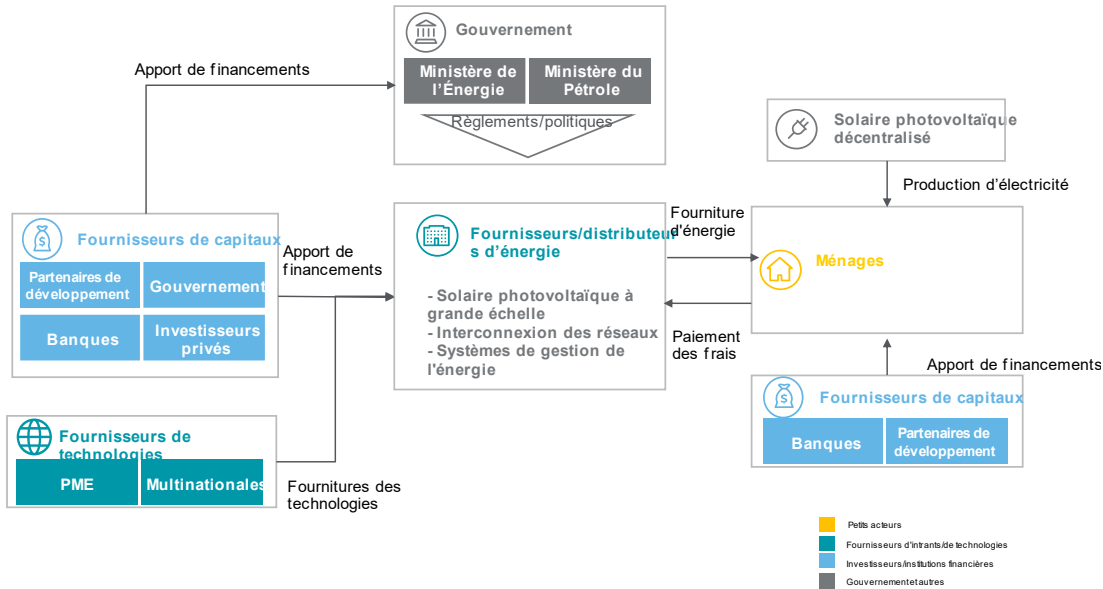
Gouvernement

Ministère de l'Énergie

Ministère du Pétrole

Règlements/politiques

Apport de financements

Solaire photovoltaïque décentralisé

Production d'électricité

Fournisseurs de capitaux

Partenaires de développement

Gouvernement

Banques

Investisseurs privés

Apport de financements

Fournisseurs/distributeurs d'énergie

- Solaire photovoltaïque à grande échelle
- Interconnexion des réseaux
- Systèmes de gestion de l'énergie

Fourniture d'énergie

Ménages

Paiement des frais

Apport de financements

Fournisseurs de capitaux

Banques

Partenaires de développement

Fournisseurs de technologies

PME

Multinationales

Fournitures des technologies

Petits acteurs

Fournisseurs d'intrants/de technologies

Investisseurs/institutions financières

Gouvernement et autres